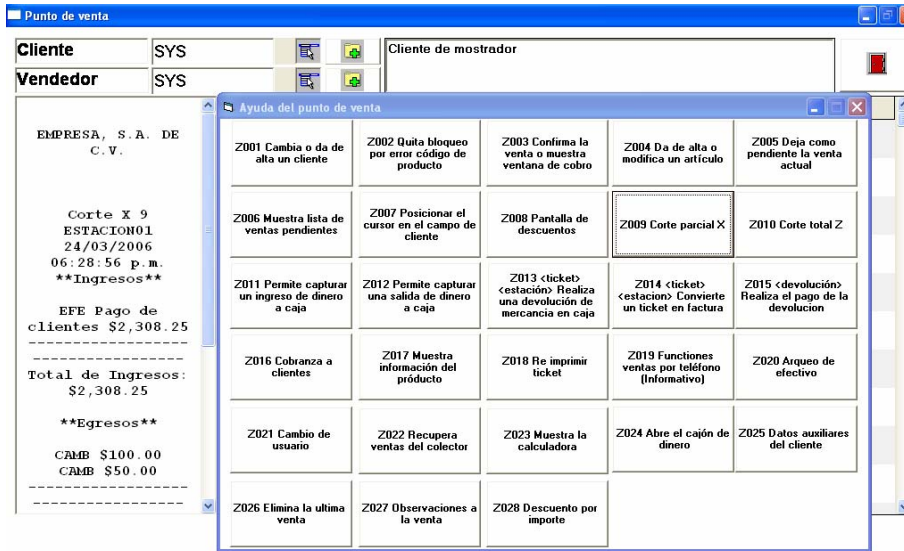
Punto de venta

Cliente SYS
Vendedor SYS
Cliente de mostrador

EMPRESA, S.A. DE C.V.

Corte X 9
ESTACION01
24/03/2006
06:28:56 p.m.
**Ingresos**

EFE Pago de clientes $2,308.25
------------------
------------------
Total de Ingresos: $2,308.25

**Egresos**

CAMB $100.00
CAMB $50.00
------------------
------------------

Ayuda del punto de venta

| Z001 Cambia o da de alta un cliente | Z002 Quita bloqueo por error código de producto | Z003 Confirma la venta o muestra ventana de cobro | Z004 Da de alta o modifica un artículo | Z005 Deja como pendiente la venta actual |
|---|---|---|---|---|
| Z006 Muestra lista de ventas pendientes | Z007 Posicionar el cursor en el campo de cliente | Z008 Pantalla de descuentos | Z009 Corte parcial X | Z010 Corte total Z |
| Z011 Permite capturar un ingreso de dinero a caja | Z012 Permite capturar una salida de dinero a caja | Z013 <ticket> <estación> Realiza una devolución de mercancia en caja | Z014 <ticket> <estacion> Convierte un ticket en factura | Z015 <devolución> Realiza el pago de la devolucion |
| Z016 Cobranza a clientes | Z017 Muestra información del producto | Z018 Re imprimir ticket | Z019 Functiones ventas por teléfono (Informativo) | Z020 Arqueo de efectivo |
| Z021 Cambio de usuario | Z022 Recupera ventas del colector | Z023 Muestra la calculadora | Z024 Abre el cajón de dinero | Z025 Datos auxiliares del cliente |
| Z026 Elimina la ultima venta | Z027 Observaciones a la venta | Z028 Descuento por importe | | |